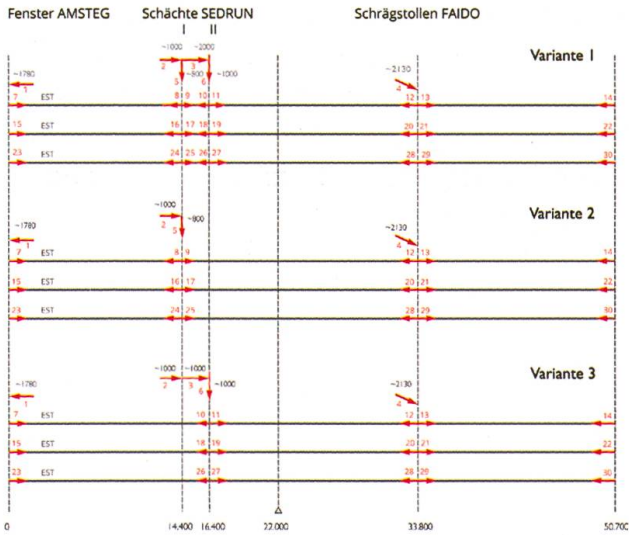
Fenster AMSTEG

Schächte SEDRUN

I II

Schrägstollen FAIDO

Variante 1

~1000 ~2000

2 3

5 6

~800 ~1000

~1780

1

~2130

4

7 EST 8 9 10 11 12 13 14

15 EST 16 17 18 19 20 21 22

23 EST 24 25 26 27 28 29 30

Variante 2

~1000

2

5

~800

~1780

1

~2130

4

7 EST 8 9 12 13 14

15 EST 16 17 20 21 22

23 EST 24 25 28 29 30

Variante 3

~1000 ~1000

2 3

6

~1000

~1780

1

~2130

4

7 EST 10 11 12 13 14

15 EST 18 19 20 21 22

23 EST 26 27 28 29 30

0

14.400 16.400

22.000

33.800

50.700